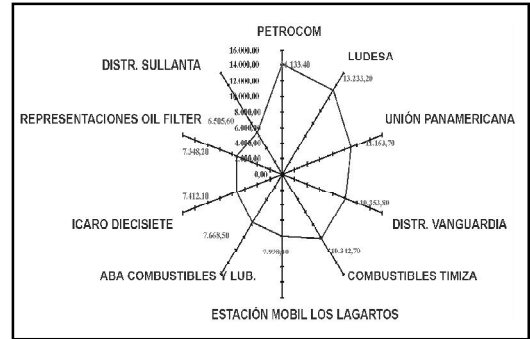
PETROCOM
LUDESA
UNIÓN PANAMERICANA
DISTR. VANGUARDIA
COMBUSTIBLES TIMIZA
ESTACIÓN MOBIL LOS LAGARTOS
ABA COMBUSTIBLES Y LUB.
ICARO DIECISIETE
REPRESENTACIONES OIL FILTER
DISTR. SULLANTA

16.000,00
14.000,00
12.000,00
10.000,00
8.000,00
6.000,00
4.000,00
2.000,00
0,00

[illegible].133,40
13.233,20
13.163,70
10.353,80
10.342,70
9.990,00
7.668,50
7.412,10
7.348,10
6.505,60